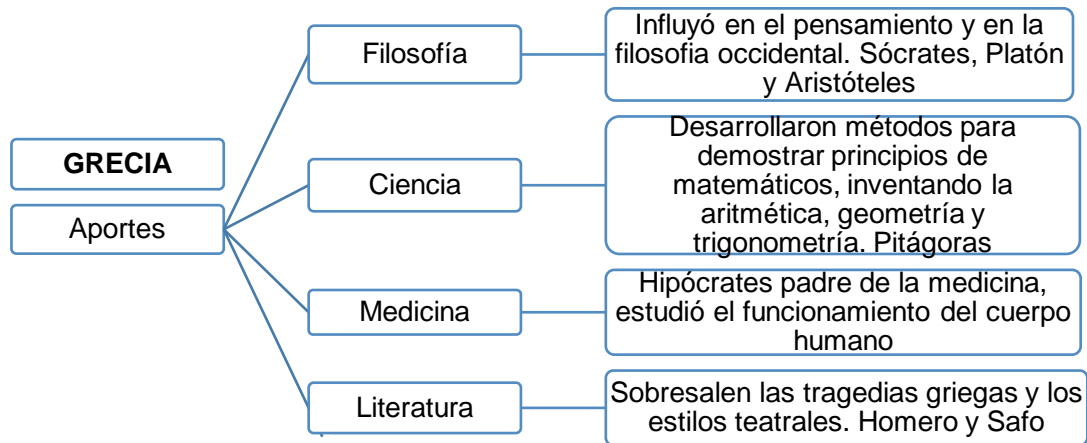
GRECIA

Aportes

Filosofía

Influyó en el pensamiento y en la filosofia occidental. Sócrates, Platón y Aristóteles

Ciencia

Desarrollaron métodos para demostrar principios de matemáticos, inventando la aritmética, geometría y trigonometría. Pitágoras

Medicina

Hipócrates padre de la medicina, estudió el funcionamiento del cuerpo humano

Literatura

Sobresalen las tragedias griegas y los estilos teatrales. Homero y Safo